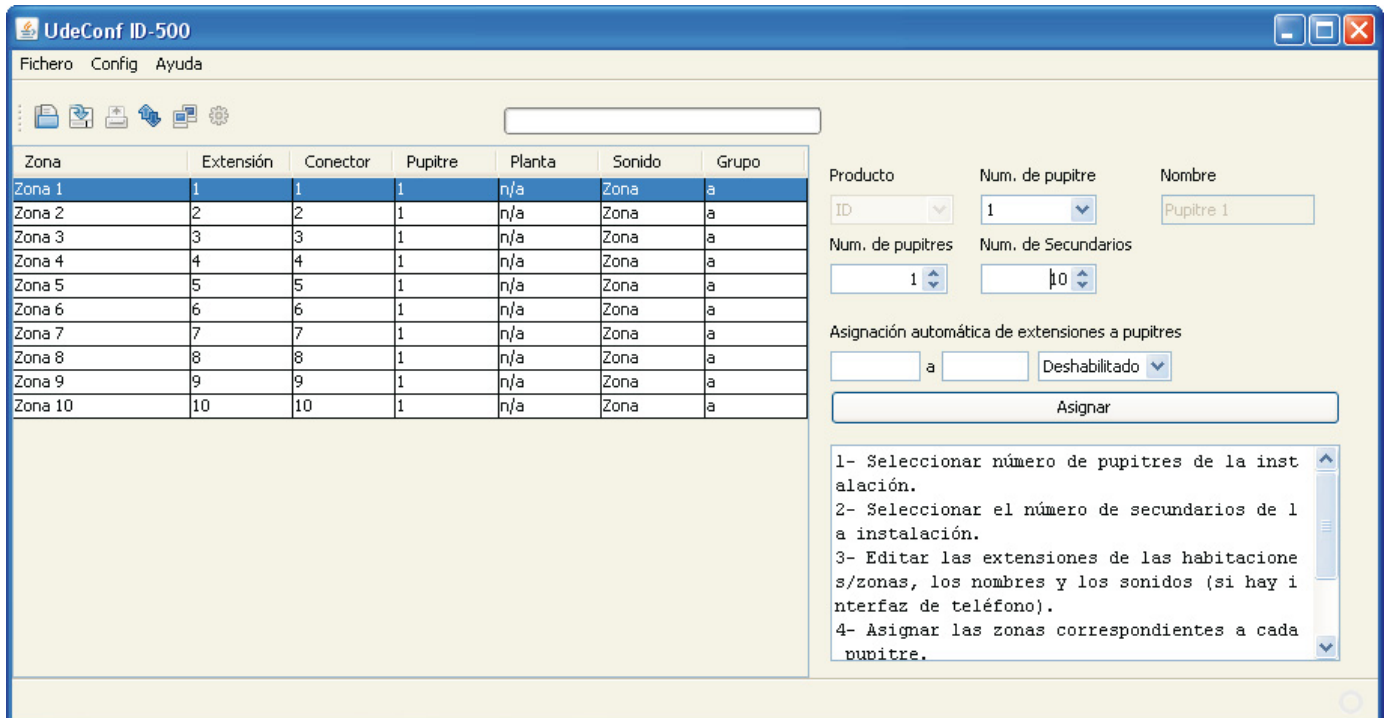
UdeConf ID-500

Fichero Config Ayuda

| Zona | Extensión | Conector | Pupitre | Planta | Sonido | Grupo |
|---|---|---|---|---|---|---|
| Zona 1 | 1 | 1 | 1 | n/a | Zona | a |
| Zona 2 | 2 | 2 | 1 | n/a | Zona | a |
| Zona 3 | 3 | 3 | 1 | n/a | Zona | a |
| Zona 4 | 4 | 4 | 1 | n/a | Zona | a |
| Zona 5 | 5 | 5 | 1 | n/a | Zona | a |
| Zona 6 | 6 | 6 | 1 | n/a | Zona | a |
| Zona 7 | 7 | 7 | 1 | n/a | Zona | a |
| Zona 8 | 8 | 8 | 1 | n/a | Zona | a |
| Zona 9 | 9 | 9 | 1 | n/a | Zona | a |
| Zona 10 | 10 | 10 | 1 | n/a | Zona | a |

Producto
ID
Num. de pupitre
1
Nombre
Pupitre 1
Num. de pupitres
1
Num. de Secundarios
10

Asignación automática de extensiones a pupitres
a
Deshabilitado
Asignar

1- Seleccionar número de pupitres de la instalación.
2- Seleccionar el número de secundarios de la instalación.
3- Editar las extensiones de las habitaciones/zonas, los nombres y los sonidos (si hay interfaz de teléfono).
4- Asignar las zonas correspondientes a cada pupitre.